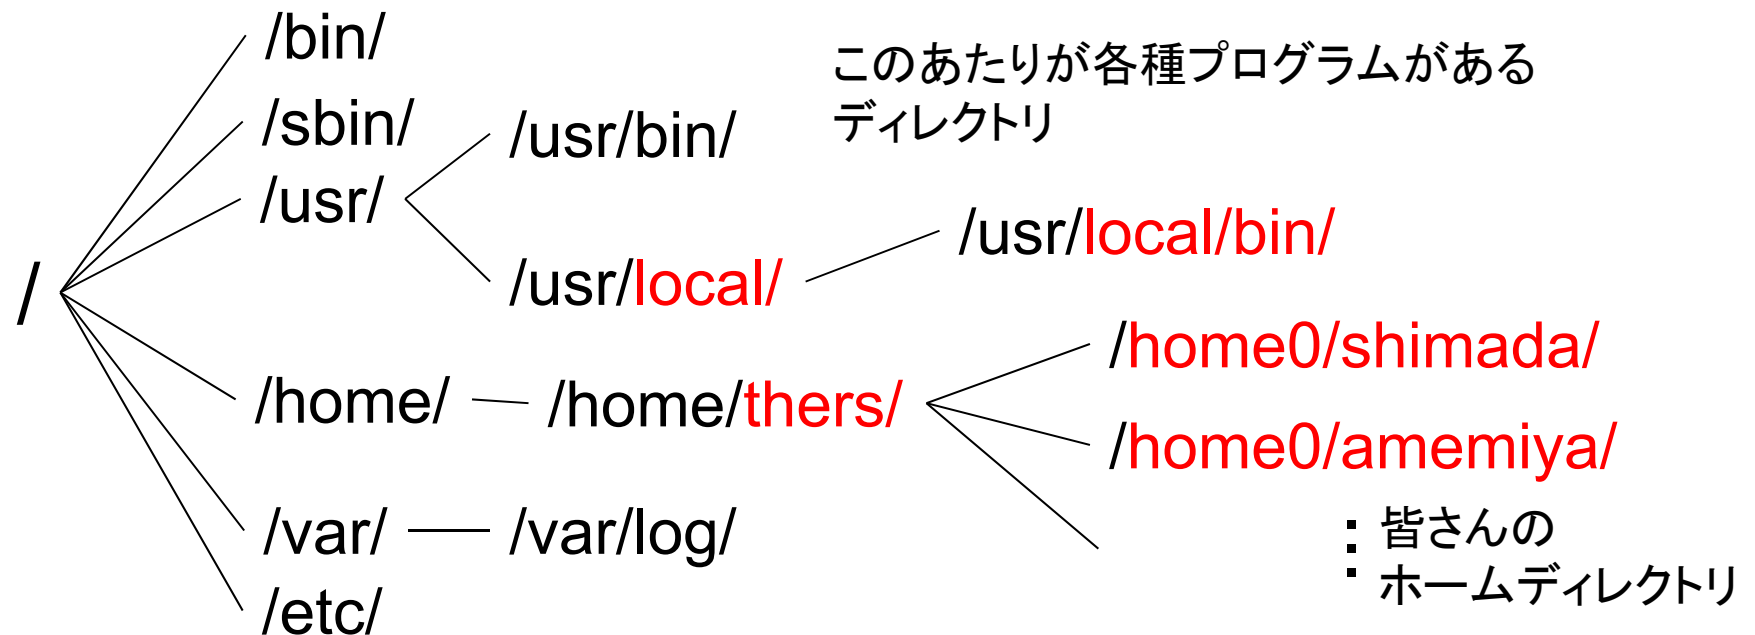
/

/bin/

/sbin/

/usr/

/usr/bin/

/usr/local/

/usr/local/bin/

このあたりが各種プログラムがあるディレクトリ

/home/

/home/thers/

/home0/shimada/

/home0/amemiya/

:

皆さんのホームディレクトリ

/var/

/var/log/

/etc/